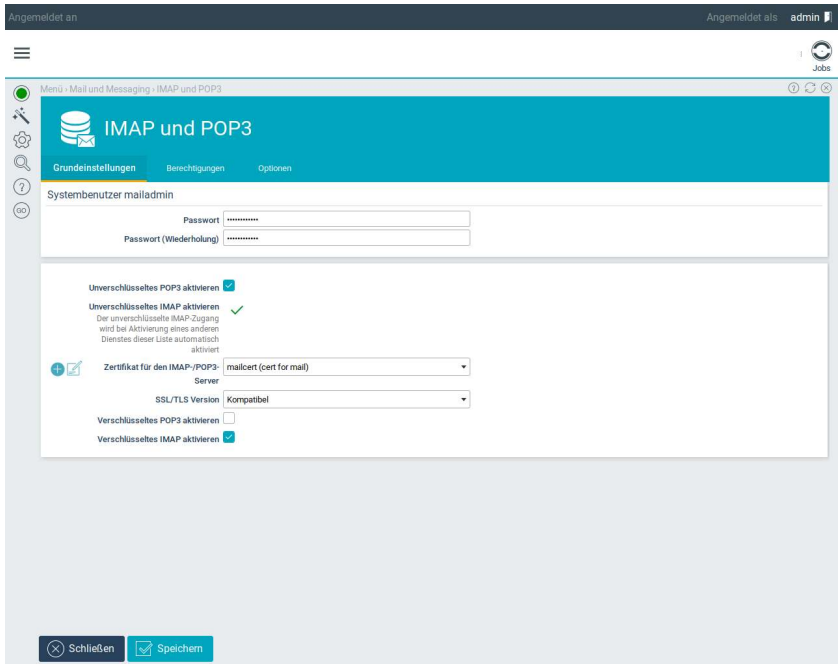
Angemeldet an

Angemeldet als admin

Jobs

Menü › Mail und Messaging › IMAP und POP3

IMAP und POP3

Grundeinstellungen Berechtigungen Optionen

Systembenutzer mailadmin

Passwort ••••••••••••

Passwort (Wiederholung) ••••••••••••

Unverschlüsseltes POP3 aktivieren

Unverschlüsseltes IMAP aktivieren
Der unverschlüsselte IMAP-Zugang wird bei Aktivierung eines anderen Dienstes dieser Liste automatisch aktiviert

Zertifikat für den IMAP-/POP3-Server mailcert (cert for mail)

SSL/TLS Version Kompatibel

Verschlüsseltes POP3 aktivieren

Verschlüsseltes IMAP aktivieren

Schließen Speichern